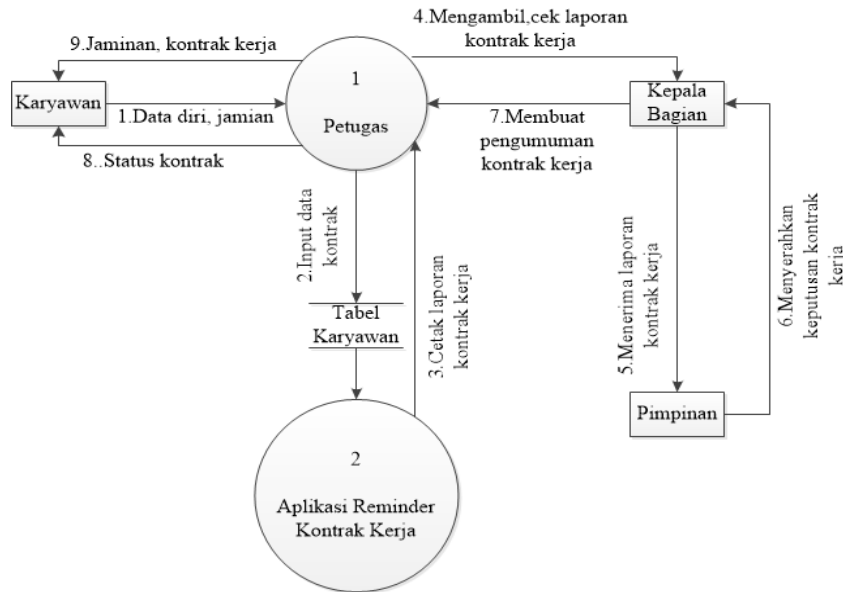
9.Jaminan, kontrak kerja

Karyawan

1.Data diri, jamian

8..Status kontrak

1

Petugas

4.Mengambil,cek laporan kontrak kerja

Kepala Bagian

7.Membuat pengumuman kontrak kerja

2.Input data kontrak

Tabel Karyawan

3.Cetak laporan kontrak kerja

5.Menerima laporan kontrak kerja

6.Menyerahkan keputusan kontrak kerja

Pimpinan

2

Aplikasi Reminder Kontrak Kerja